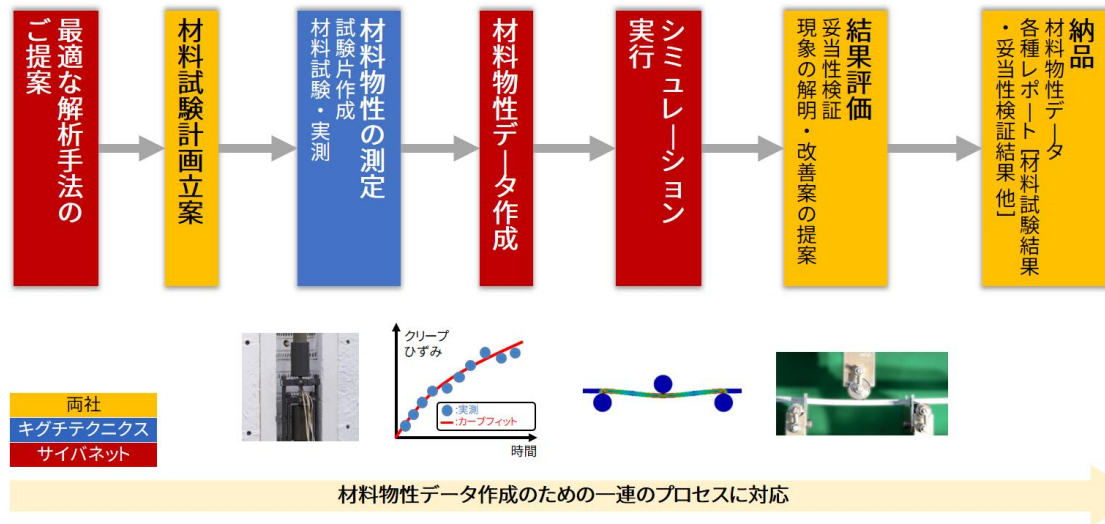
最適な解析手法のご提案

材料試験計画立案

材料物性の測定
試験片作成
材料試験・実測

材料物性データ作成

シミュレーション実行

結果評価
妥当性検証
現象の解明・改善案の提案

納品
材料物性データ
各種レポート【材料試験結果・妥当性検証結果 他】

両社
キグチテクニクス
サイバネット

クリープひずみ
:実測
:カーブフィット
時間

材料物性データ作成のための一連のプロセスに対応